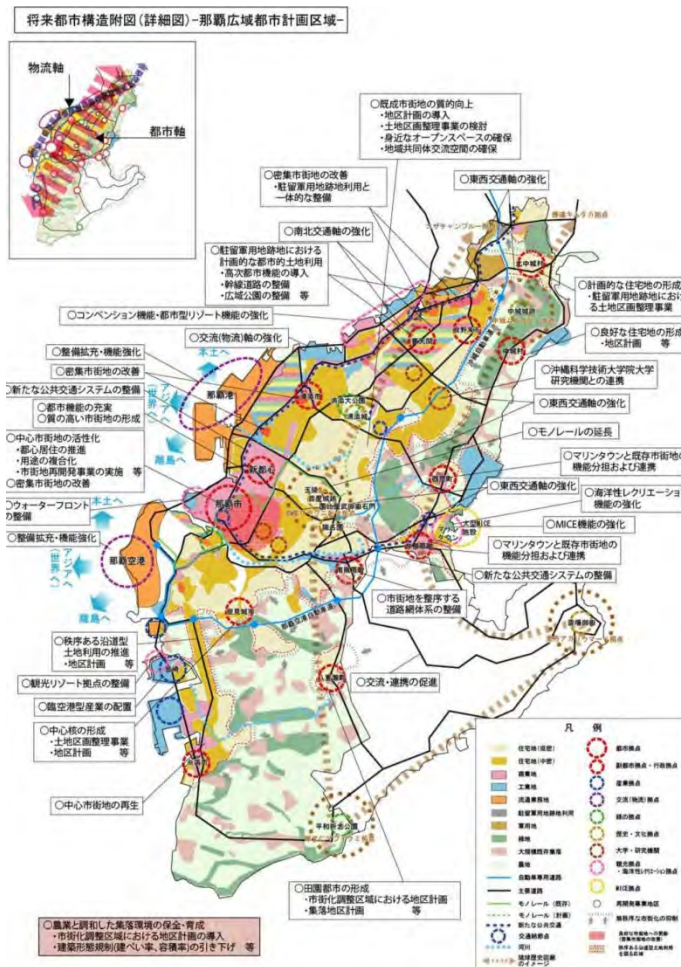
将来都市構造附図(詳細図)-那覇広域都市計画区域-

物流軸
都市軸

○既成市街地の質的向上
・地区計画の導入
・土地区画整理事業の検討
・身近なオープンスペースの確保
・地域共同体交流空間の確保

○密集市街地の改善
・駐留軍用地跡地利用と一体的な整備

○東西交通軸の強化

○南北交通軸の強化

○駐留軍用地跡地における計画的な都市的土地利用
・高次都市機能の導入
・幹線道路の整備
・広域公園の整備 等

○計画的な住宅地の形成
・駐留軍用地跡地におけ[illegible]る土地区画整理事業

○コンベンション機能・都市型リゾート機能の強化

○良好な住宅地の形成
・地区計画 等

○交流(物流)軸の強化

○整備拡充・機能強化

○密集市街地の改善

○新たな公共交通システムの整備

○沖縄科学技術大学院大学研究機関との連携

○都市機能の充実
○質の高い市街地の形成

○東西交通軸の強化

○中心市街地の活性化
・都心居住の推進
・用途の複合化
・市街地再開発事業の実施 等
○密集市街地の改善

○モノレールの延長

○マリンタウンと既存市街地の機能分担および連携

○ウォーターフロントの整備

○東西交通軸の強化

○海洋性レクリエーションの機能の強化

○整備拡充・機能強化

○MICE機能の強化

○マリンタウンと既存市街地の機能分担および連携

○新たな公共交通システムの整備

○市街地を整序する道路網体系の整備

○秩序ある沿道型土地利用の推進
・地区計画 等

○観光リゾート拠点の整備

○交流・連携の促進

○臨空港型産業の配置

○中心核の形成
・土地区画整理事業
・地区計画 等

○中心市街地の再生

○田園都市の形成
・市街化調整区域における地区計画
・集落地区計画 等

○農業と調和した集落環境の保全・育成
・市街化調整区域における地区計画の導入
・建築形態規制(建ぺい率,容積率)の引き下げ 等

本土へ
アジアへ
世界へ
離島へ
本土へ
アジアへ
世界へ
離島へ

那覇港
那覇市
那覇空港

凡 例
住宅地(低密)
住宅地(中密)
商業地
工業地
流通業務地
駐留軍用地跡地利用
軍用地
緑地
大規模既存集落
農地
自動車専用道路
主要道路
モノレール(既存)
モノレール(計画)
新たな公共交通
交通結節点
河川
琉球歴史回廊のイメージ
都市拠点
副都市拠点・行政拠点
産業拠点
交流(物流)拠点
緑の拠点
歴史・文化拠点
大学・研究機関
観光拠点
・海洋性レクリエーション拠点
MICE拠点
再開発事業地区
無秩序な市街化の抑制
良好な市街地への再編
秩序ある沿道型土地利用